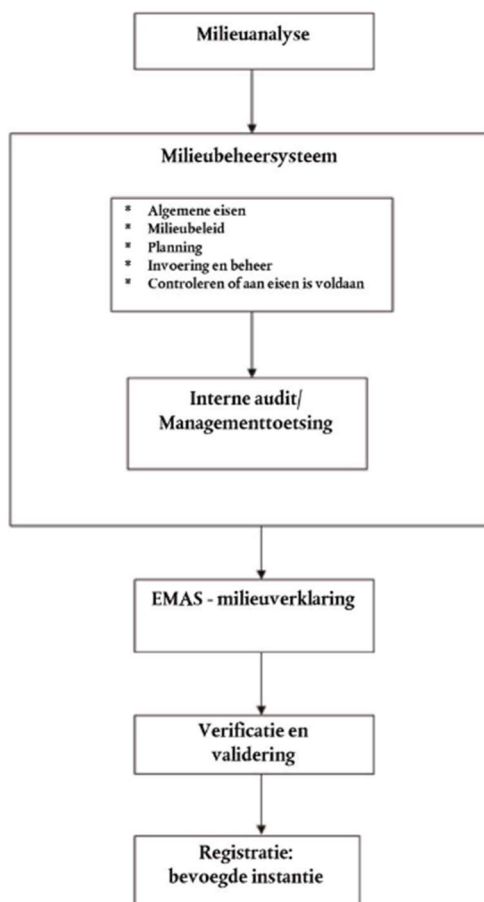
Milieuanalyse

Milieubeheersysteem

* Algemene eisen
* Milieubeleid
* Planning
* Invoering en beheer
* Controleren of aan eisen is voldaan

Interne audit/ Managementtoetsing

EMAS - milieuverklaring

Verificatie en validering

Registratie: bevoegde instantie